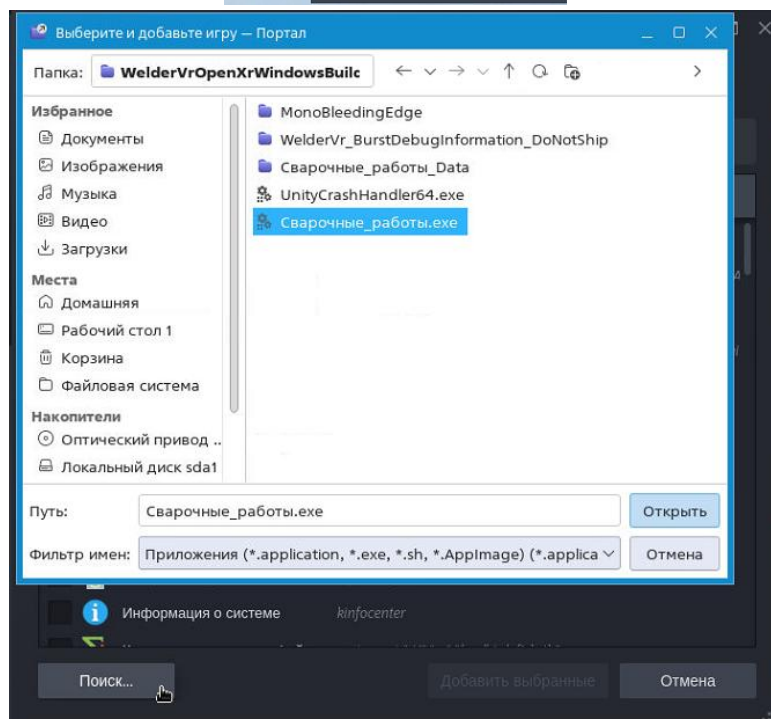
Выберите и добавьте игру — Портал

Папка: WelderVrOpenXrWindowsBuilc

Избранное
Документы
Изображения
Музыка
Видео
Загрузки
Места
Домашняя
Рабочий стол 1
Корзина
Файловая система
Накопители
Оптический привод ..
Локальный диск sda1

MonoBleedingEdge
WelderVr_BurstDebugInformation_DoNotShip
Сварочные_работы_Data
UnityCrashHandler64.exe
Сварочные_работы.exe

Путь: Сварочные_работы.exe
Открыть
Фильтр имен: Приложения (*.application, *.exe, *.sh, *.AppImage) (*.applica
Отмена

Информация о системе kinfocenter

Поиск...
Добавить выбранные
Отмена